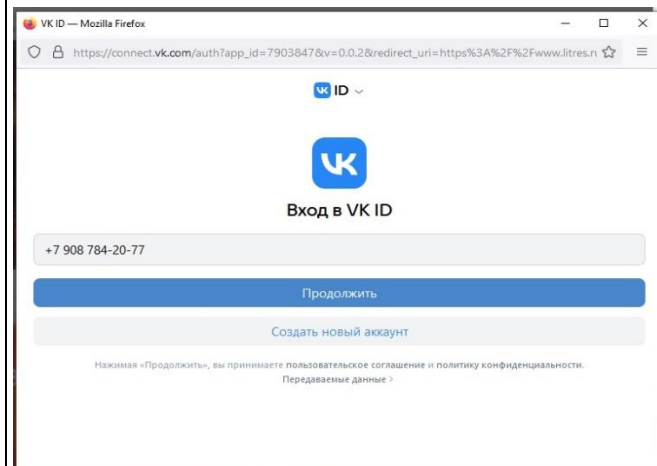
VK ID — Mozilla Firefox

https://connect.vk.com/auth?app_id=7903847&v=0.0.2&redirect_uri=https%3A%2F%2Fwww.litres.r

VK ID

Вход в VK ID

+7 908 784-20-77

Продолжить

Создать новый аккаунт

Нажимая «Продолжить», вы принимаете пользовательское соглашение и политику конфиденциальности.
Передаваемые данные ›